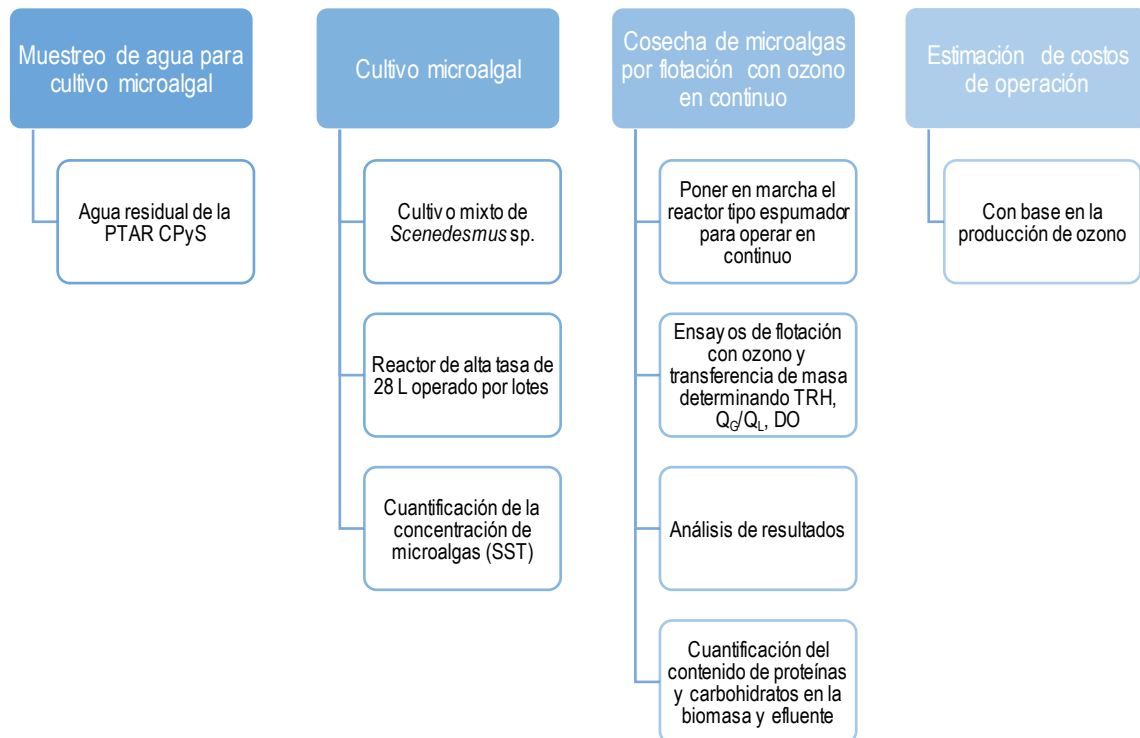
Muestreo de agua para cultivo microalgal

Agua residual de la PTAR CPyS

Cultivo microalgal

Cultiv o mixto de *Scenedesmus* sp.

Reactor de alta tasa de 28 L operado por lotes

Cuantificación de la concentración de microalgas (SST)

Cosecha de microalgas por flotación con ozono en continuo

Poner en marcha el reactor tipo espumador para operar en continuo

Ensay os de flotación con ozono y transferencia de masa determinando TRH, $Q_G/Q_L$, DO

Análisis de resultados

Cuantificación del contenido de proteínas y carbohidratos en la biomasa y efluente

Estimación de costos de operación

Con base en la producción de ozono